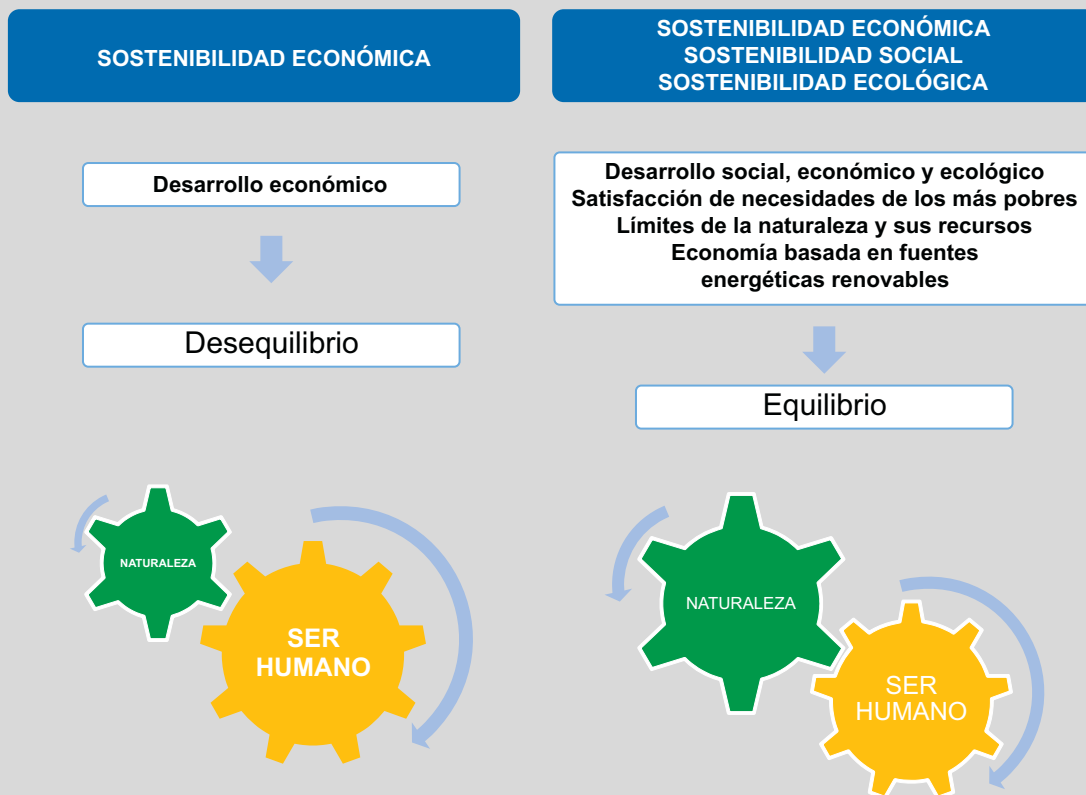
SOSTENIBILIDAD ECONÓMICA

Desarrollo económico

Desequilibrio

NATURALEZA

SER HUMANO

SOSTENIBILIDAD ECONÓMICA
SOSTENIBILIDAD SOCIAL
SOSTENIBILIDAD ECOLÓGICA

Desarrollo social, económico y ecológico
Satisfacción de necesidades de los más pobres
Límites de la naturaleza y sus recursos
Economía basada en fuentes energéticas renovables

Equilibrio

NATURALEZA

SER HUMANO